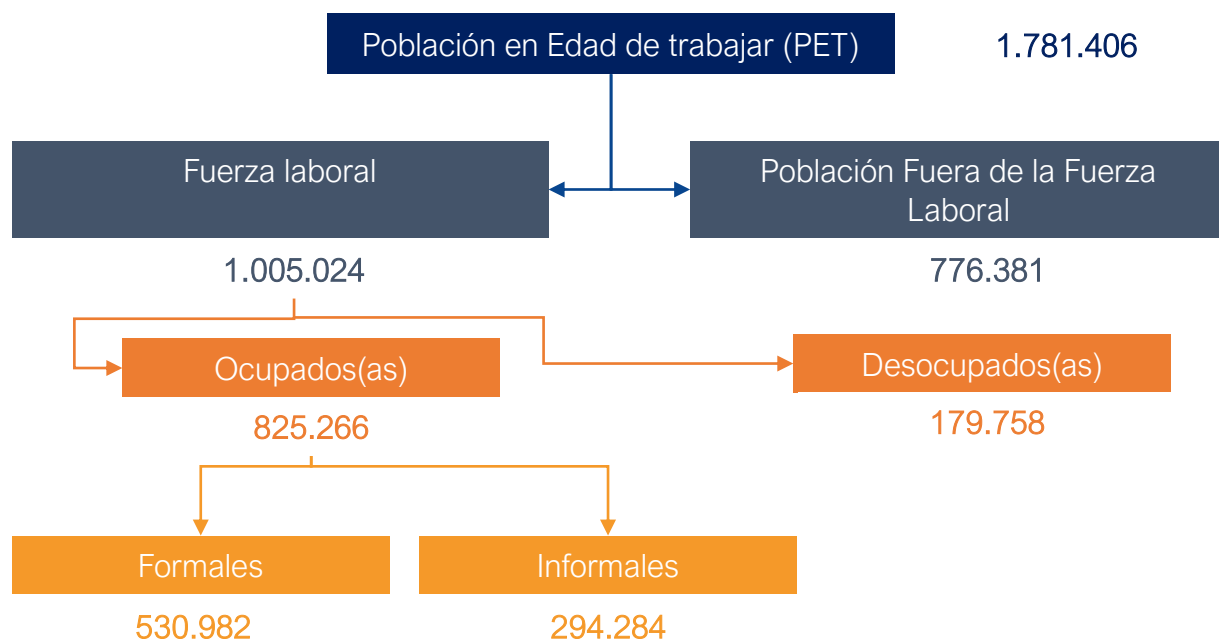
Población en Edad de trabajar (PET)

1.781.406

Fuerza laboral

1.005.024

Población Fuera de la Fuerza Laboral

776.381

Ocupados(as)

825.266

Desocupados(as)

179.758

Formales

530.982

Informales

294.284